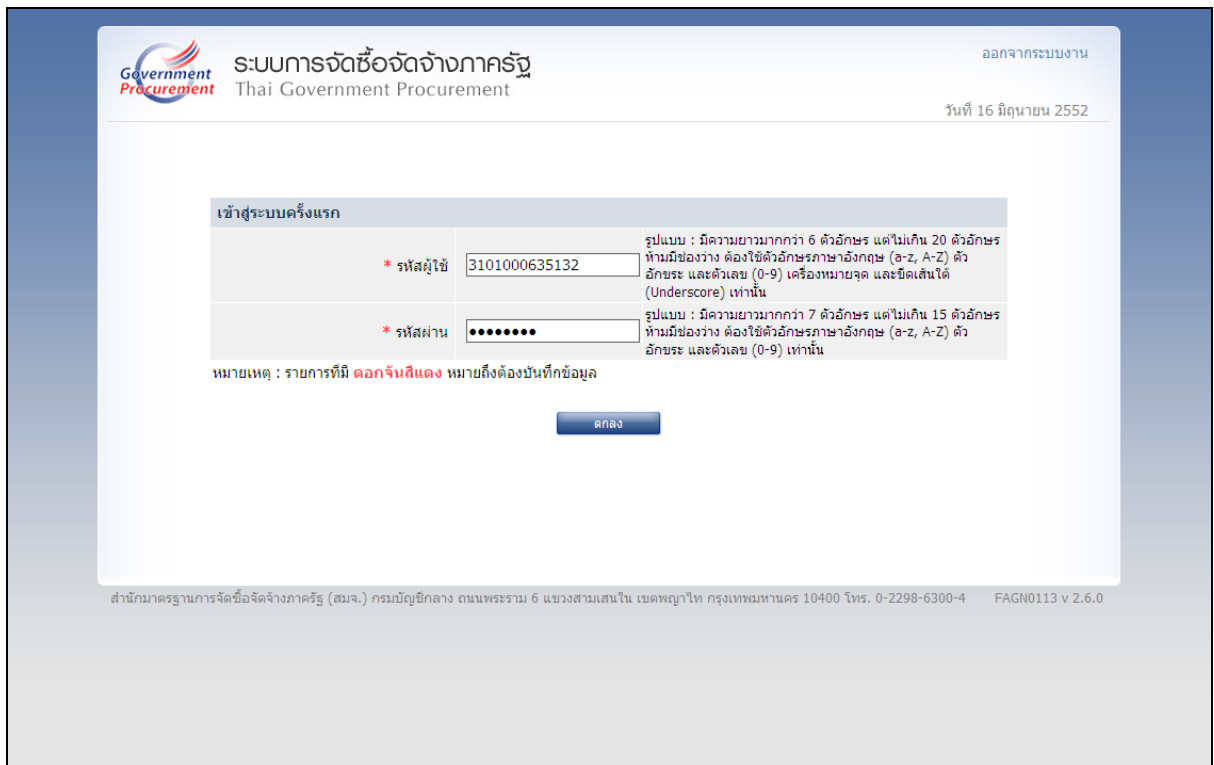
Government Procurement

ระบบการจัดซื้อจัดจ้างภาครัฐ
Thai Government Procurement

ออกจากระบบงาน

วันที่ 16 มิถุนายน 2552

เข้าสู่ระบบครั้งแรก

| | | |
|---|---|---|
| * รหัสผู้ใช้ | 3101000635132 | รูปแบบ : มีความยาวมากกว่า 6 ตัวอักษร แต่ไม่เกิน 20 ตัวอักษร ห้ามมีช่องว่าง ต้องใช้ตัวอักษรภาษาอังกฤษ (a-z, A-Z) ตัวอักขระ และตัวเลข (0-9) เครื่องหมายจุด และขีดเส้นใต้ (Underscore) เท่านั้น |
| * รหัสผ่าน | •••••••• | รูปแบบ : มีความยาวมากกว่า 7 ตัวอักษร แต่ไม่เกิน 15 ตัวอักษร ห้ามมีช่องว่าง ต้องใช้ตัวอักษรภาษาอังกฤษ (a-z, A-Z) ตัวอักขระ และตัวเลข (0-9) เท่านั้น |

หมายเหตุ : รายการที่มี ดอกจันสีแดง หมายถึงต้องบันทึกข้อมูล

ตกลง

สำนักมาตรฐานการจัดซื้อจัดจ้างภาครัฐ (สมจ.) กรมบัญชีกลาง ถนนพระราม 6 แขวงสามเสนใน เขตพญาไท กรุงเทพมหานคร 10400 โทร. 0-2298-6300-4 FAGN0113 v 2.6.0